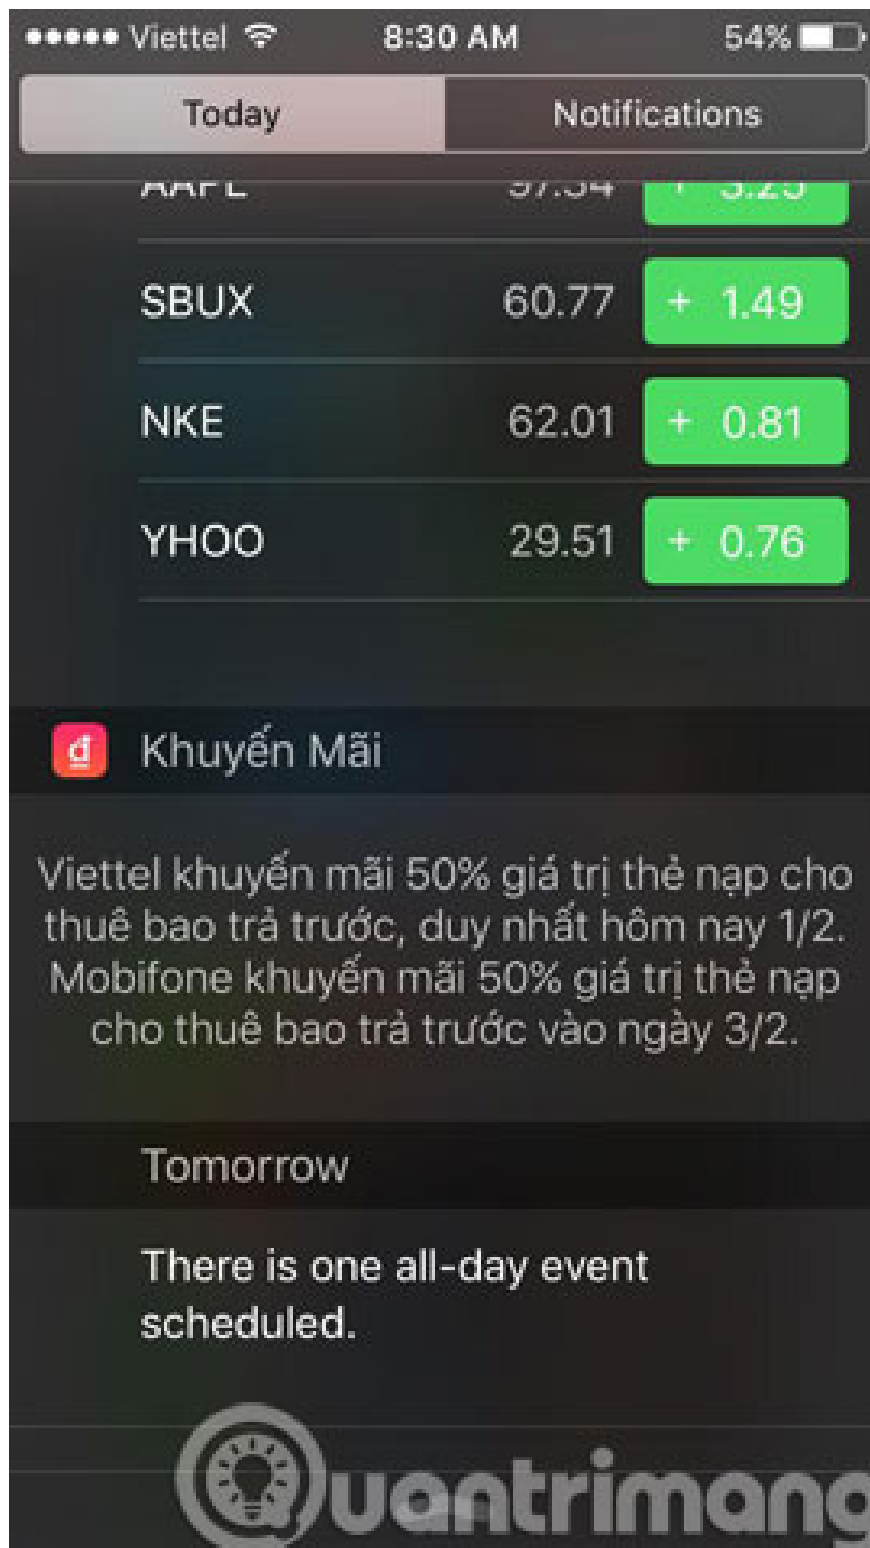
●●●●● Viettel 8:30 AM 54%

Today | Notifications

AAPL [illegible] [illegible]

SBUX 60.77 + 1.49

NKE 62.01 + 0.81

YHOO 29.51 + 0.76

đ Khuyến Mãi

Viettel khuyến mãi 50% giá trị thẻ nạp cho thuê bao trả trước, duy nhất hôm nay 1/2. Mobifone khuyến mãi 50% giá trị thẻ nạp cho thuê bao trả trước vào ngày 3/2.

Tomorrow

There is one all-day event scheduled.

Quantrimang